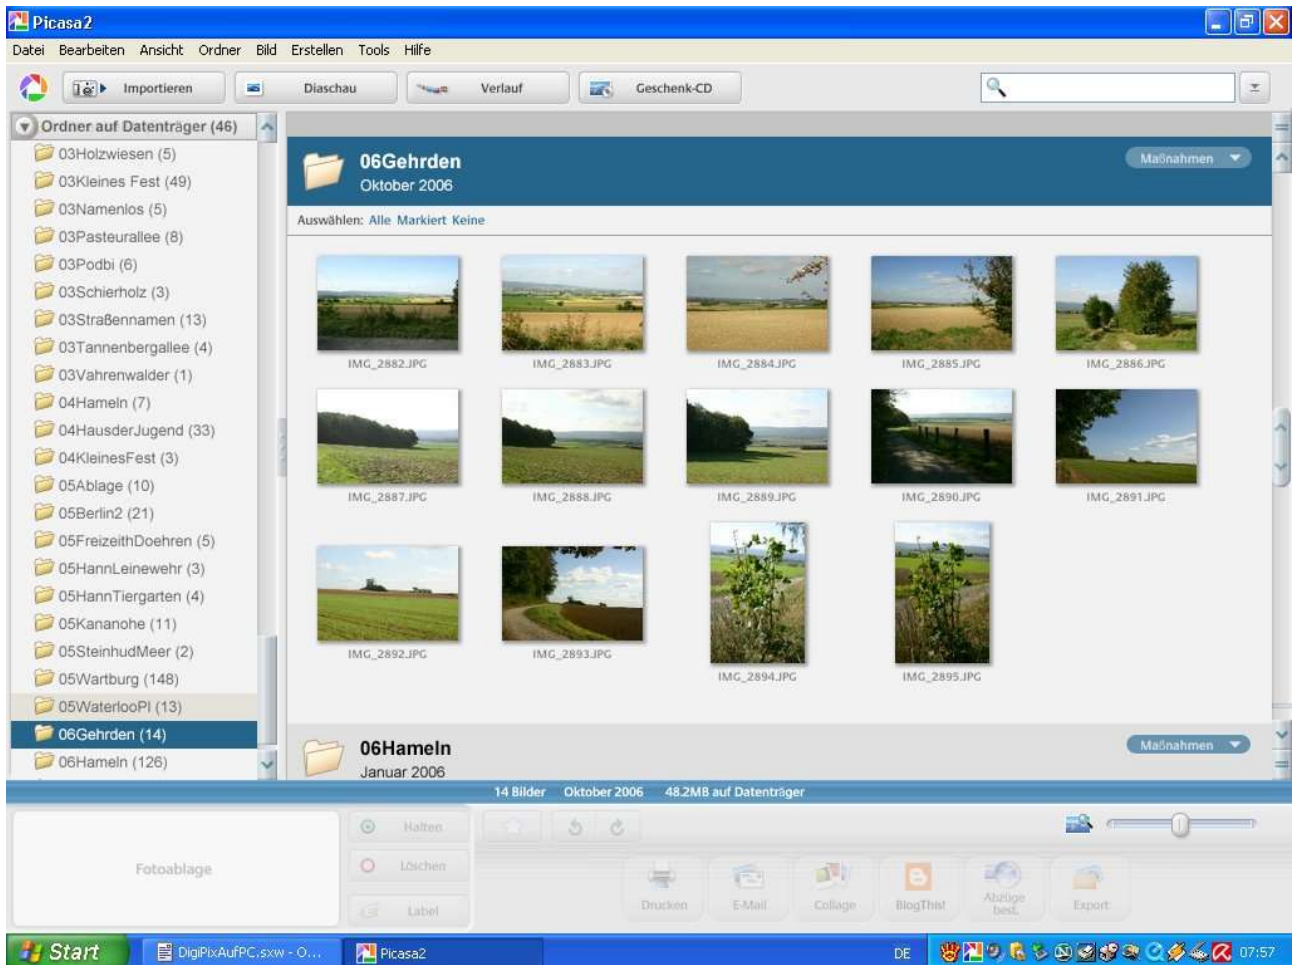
Picasa2

Datei Bearbeiten Ansicht Ordner Bild Erstellen Tools Hilfe

Importieren Diaschau Verlauf Geschenk-CD

Ordner auf Datenträger (46)
03Holzwiesen (5)
03Kleines Fest (49)
03Namenlos (5)
03Pasteurallee (8)
03Podbi (6)
03Schierholz (3)
03Straßennamen (13)
03Tannenbergallee (4)
03Vahrenwalder (1)
04Hameln (7)
04HausderJugend (33)
04KleinesFest (3)
05Ablage (10)
05Berlin2 (21)
05FreizeithDoehren (5)
05HannLeinewehr (3)
05HannTiergarten (4)
05Kananohe (11)
05SteinhudMeer (2)
05Wartburg (148)
05WaterlooPl (13)
06Gehrden (14)
06Hameln (126)

06Gehrden
Oktober 2006
Maßnahmen

Auswählen: Alle Markiert Keine

IMG_2882.JPG IMG_2883.JPG IMG_2884.JPG IMG_2885.JPG IMG_2886.JPG
IMG_2887.JPG IMG_2888.JPG IMG_2889.JPG IMG_2890.JPG IMG_2891.JPG
IMG_2892.JPG IMG_2893.JPG IMG_2894.JPG IMG_2895.JPG

06Hameln
Januar 2006
Maßnahmen

14 Bilder Oktober 2006 48.2MB auf Datenträger

Fotoablage
Halten
Löschen
Label
Drucken E-Mail Collage BlogThis! Abzüge best. Export

Start DigiPixAufPC.sxw - O... Picasa2 DE 07:57